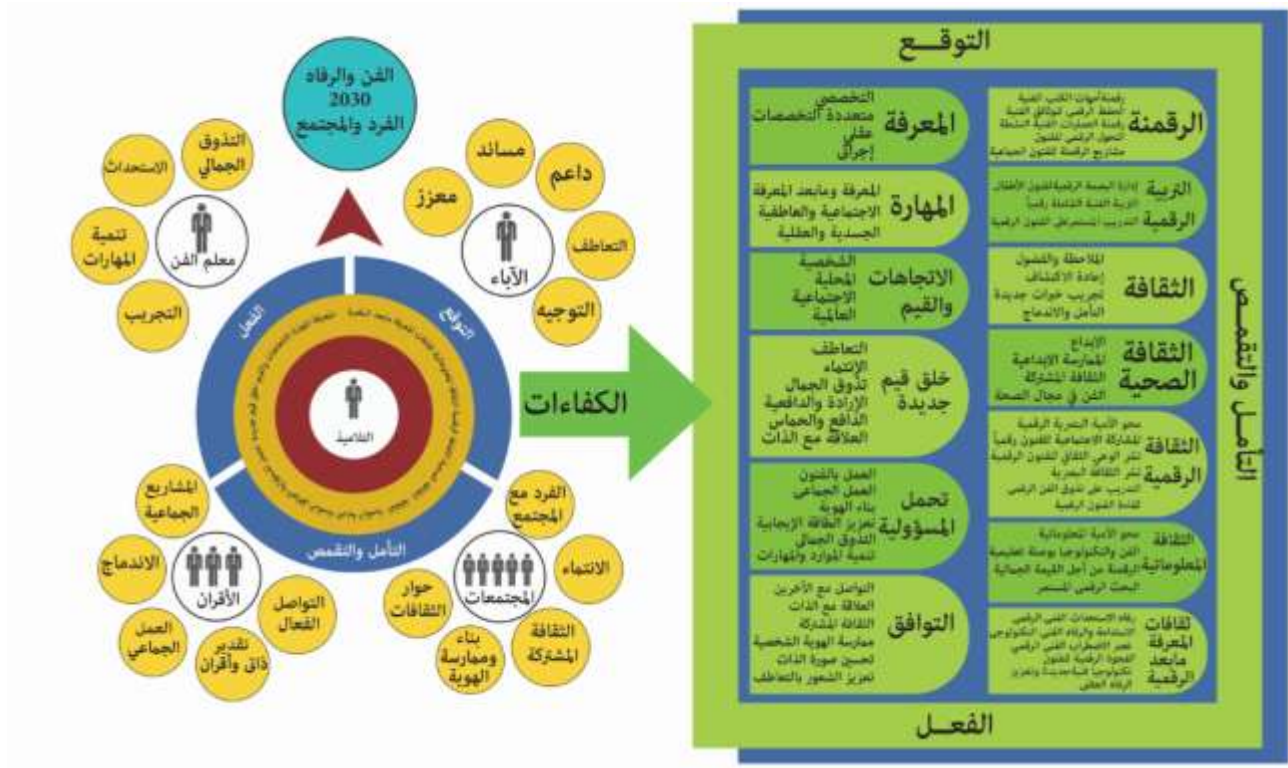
التوقـع

المعرفة
التخصصي
متعددة التخصصات
عقلي
إجرائي

المهارة
المعرفة وما بعد المعرفة
الاجتماعية والعاطفية
الجسدية والعقلية

الاتجاهات والقيم
الشخصية
المحلية
الاجتماعية
العالمية

خلق قيم جديدة
التعاطف
الإنتماء
تذوق الجمال
الإرادة والدافعية
الدافع والحماس
العلاقة مع الذات

تحمل المسؤولية
العمل بالفنون
العمل الجماعي
بناء الهوية
تعزيز الطاقة الإيجابية
التذوق الجمالي
تنمية الموارد والمهارات

التوافق
التواصل مع الآخرين
العلاقة مع الذات
الثقافة المشتركة
ممارسة الهوية الشخصية
تحسين صورة الذات
تعزيز الشعور بالتعاطف

الرقمنة
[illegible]
مشاريع الرقمنة للفنون الجماعية

التربية الرقمية
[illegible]

الثقافة
الملاحظة والفضول
إعادة الاكتشاف
تجريب خبرات جديدة
التأمل والاندماج

الثقافة الصحية
الإبداع
الممارسة الإبداعية
الثقافة المشتركة
الفن في مجال الصحة

الثقافة الرقمية
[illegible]

الثقافة المعلوماتية
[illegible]

ثقافات المعرفة ما بعد الرقمية
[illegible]

التأمـل والتقمص

الفعـل

الكفاءات

الفن والرفاه 2030 الفرد والمجتمع

التذوق الجمالي
الاستعدادات
تنمية المهارات
التجريب
معلم الفن

مساند
داعم
معزز
التعاطف
التوجيه
الآباء

الفعل
التوقع
التأمل والتقمص
الطالب

المشاريع الجماعية
الاندماج
العمل الجماعي
تقدير ذاتي وأقران
التواصل الفعال
الأقران

الفرد مع المجتمع
الانتماء
الثقافة المشتركة
بناء وممارسة الهوية
حوار الثقافات
المجتمعات